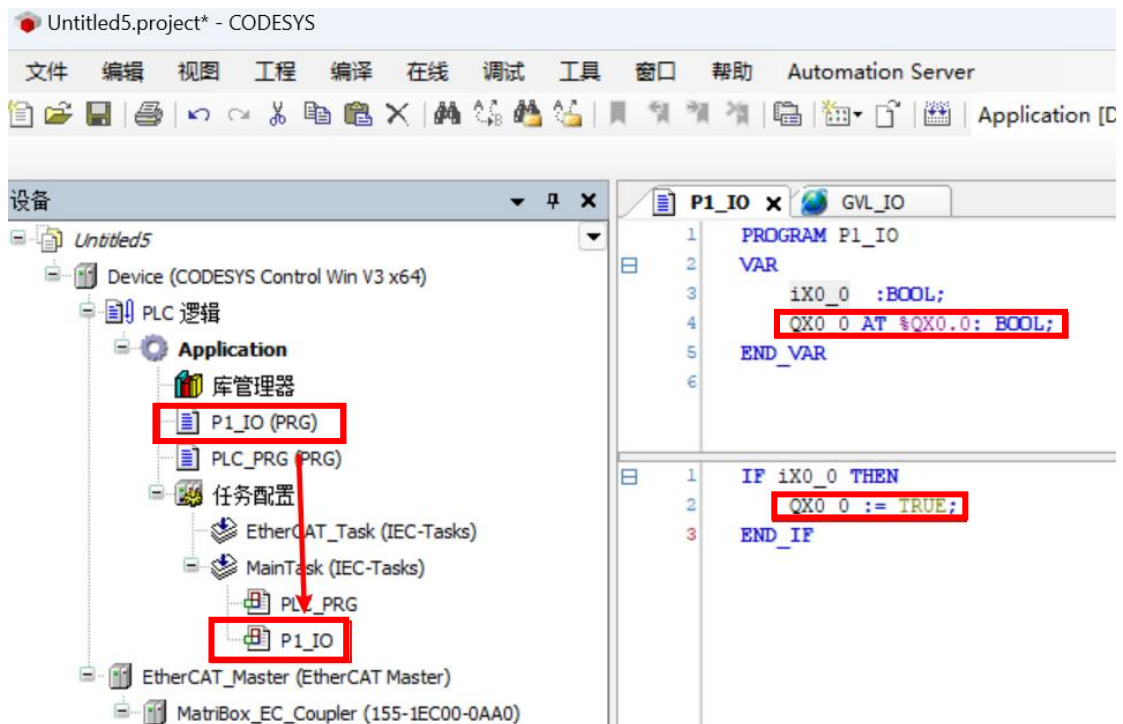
Untitled5.project* - CODESYS

文件 编辑 视图 工程 编译 在线 调试 工具 窗口 帮助 Automation Server

Application [D

设备

Untitled5
Device (CODESYS Control Win V3 x64)
PLC 逻辑
Application
库管理器
P1_IO (PRG)
PLC_PRG (PRG)
任务配置
EtherCAT_Task (IEC-Tasks)
MainTask (IEC-Tasks)
PLC_PRG
P1_IO
EtherCAT_Master (EtherCAT Master)
MatriBox_EC_Coupler (155-1EC00-0AA0)

P1_IO GVL_IO

1 PROGRAM P1_IO
2 VAR
3 iX0_0 :BOOL;
4 QX0_0 AT %QX0.0: BOOL;
5 END_VAR
6

1 IF iX0_0 THEN
2 QX0_0 := TRUE;
3 END_IF